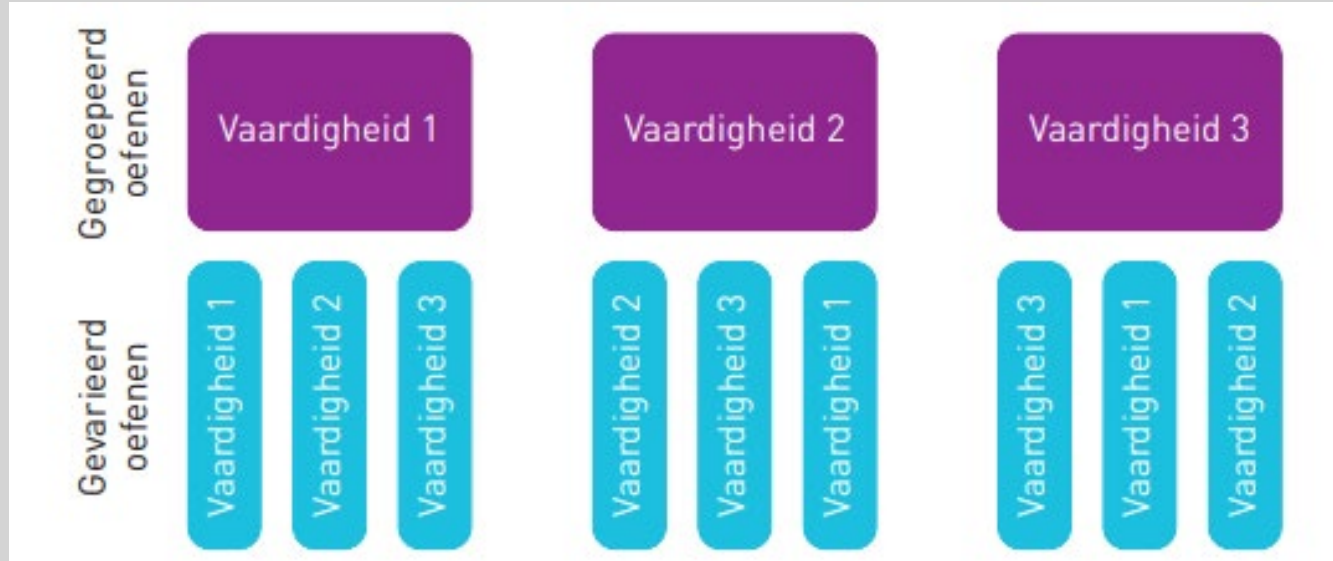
Gegroepeerd oefenen

Vaardigheid 1

Vaardigheid 2

Vaardigheid 3

Gevarieerd oefenen

Vaardigheid 1

Vaardigheid 2

Vaardigheid 3

Vaardigheid 2

Vaardigheid 3

Vaardigheid 1

Vaardigheid 3

Vaardigheid 1

Vaardigheid 2